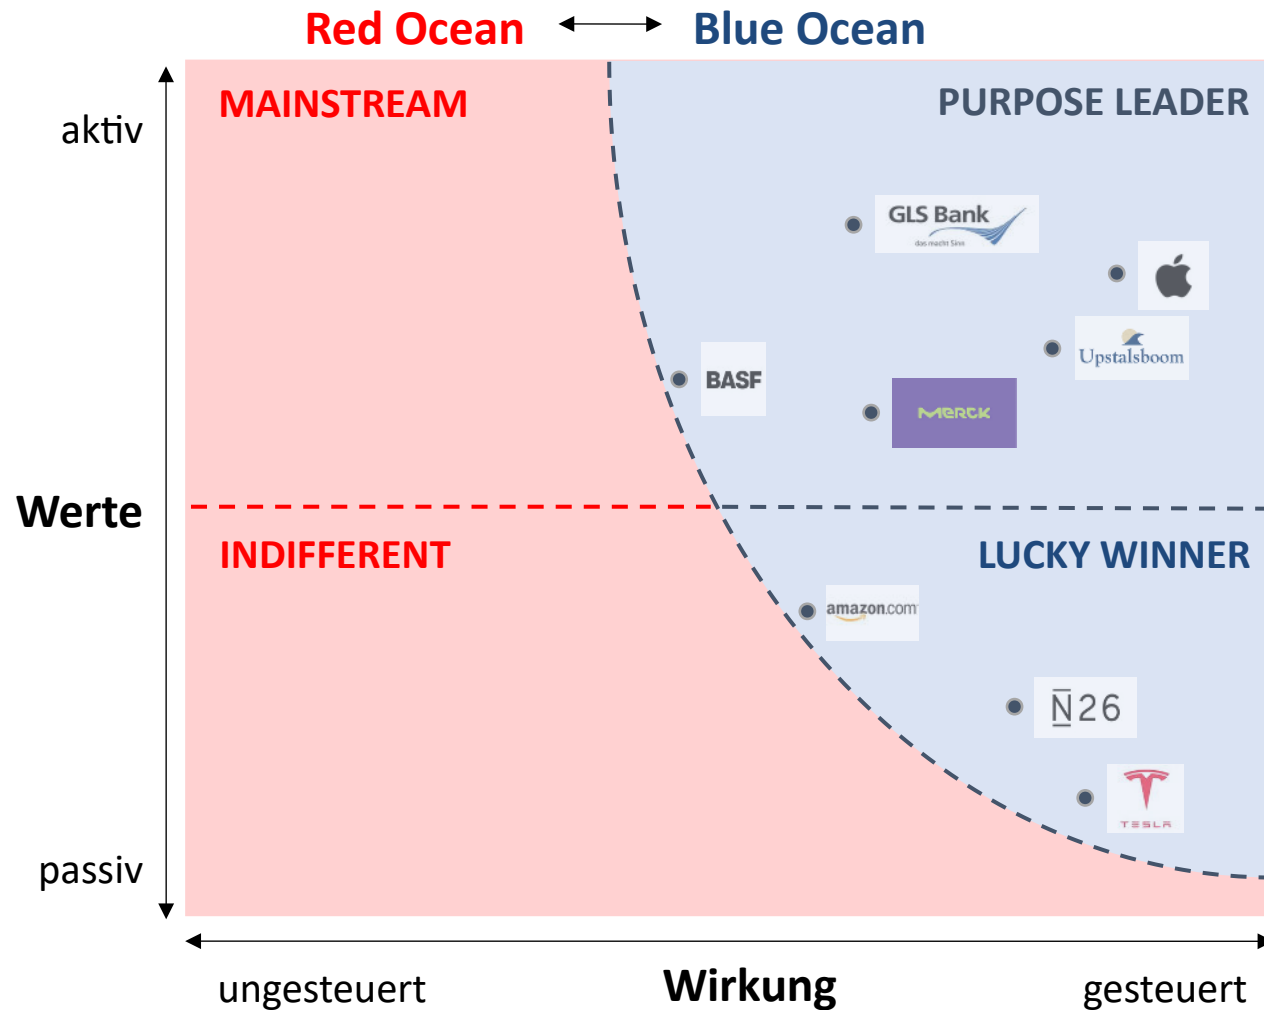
Red Ocean Blue Ocean

aktiv

MAINSTREAM

PURPOSE LEADER

GLS Bank
das macht Sinn

Upstalsboom

BASF

MERCK

Werte

INDIFFERENT

LUCKY WINNER

amazon.com

N26

TESLA

passiv

ungesteuert

Wirkung

gesteuert